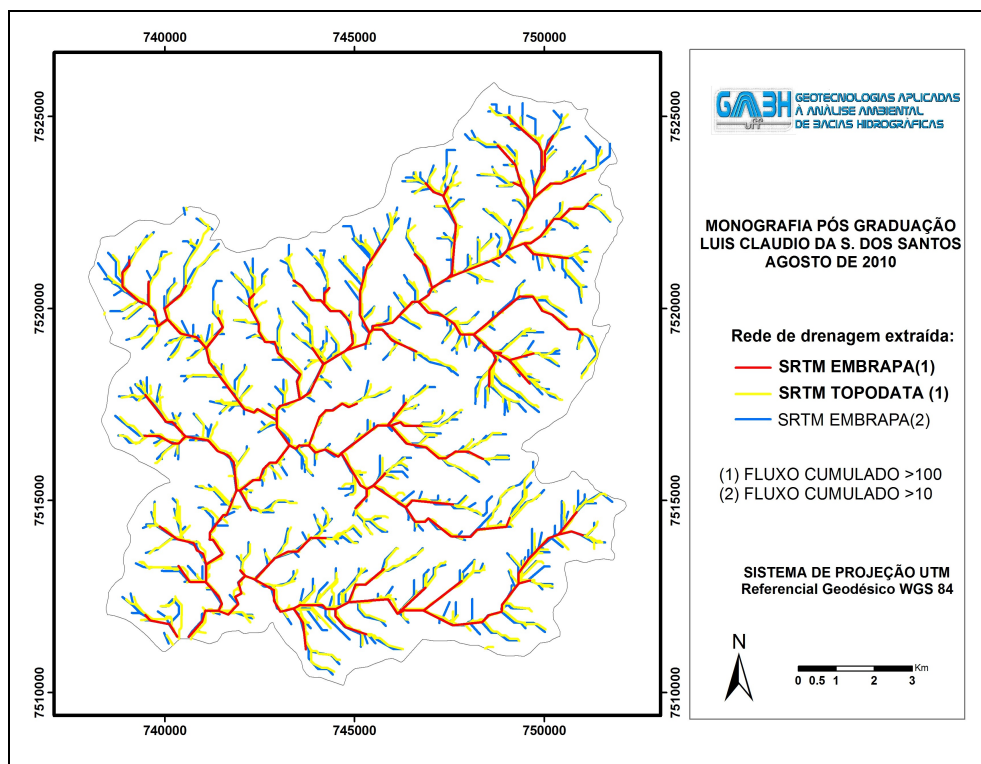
740000 745000 750000

7525000
7520000
7515000
7510000

740000 745000 750000

7525000
7520000
7515000
7510000

GABH UFF
GEOTECNOLOGIAS APLICADAS À ANÁLISE AMBIENTAL DE BACIAS HIDROGRÁFICAS

MONOGRAFIA PÓS GRADUAÇÃO
LUIS CLAUDIO DA S. DOS SANTOS
AGOSTO DE 2010

Rede de drenagem extraída:
SRTM EMBRAPA(1)
SRTM TOPODATA (1)
SRTM EMBRAPA(2)

(1) FLUXO CUMULADO >100
(2) FLUXO CUMULADO >10

SISTEMA DE PROJEÇÃO UTM
Referencial Geodésico WGS 84

N

Km
0 0.5 1 2 3